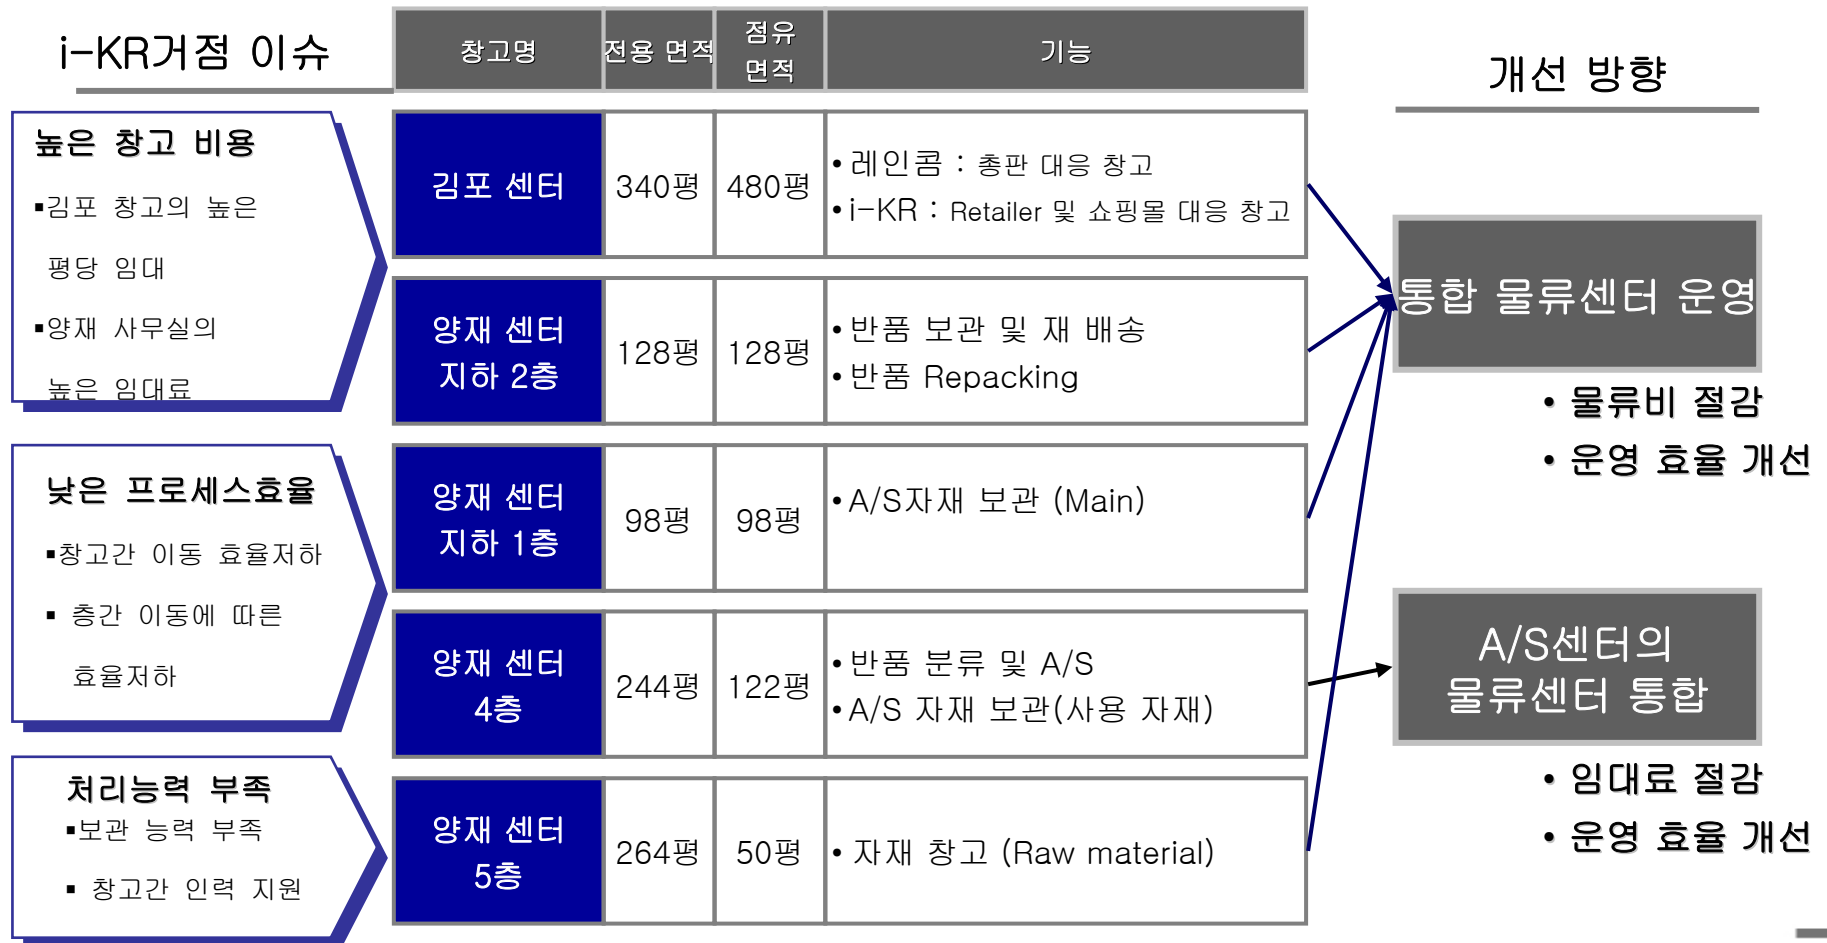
i-KR거점 이슈

높은 창고 비용

▪김포 창고의 높은 평당 임대

▪양재 사무실의 높은 임대료

낮은 프로세스효율

▪창고간 이동 효율저하

▪ 층간 이동에 따른 효율저하

처리능력 부족

▪보관 능력 부족

▪ 창고간 인력 지원

| 창고명 | 전용 면적 | 점유 면적 | 기능 |
|---|---|---|---|
| 김포 센터 | 340평 | 480평 | •레인콤 : 총판 대응 창고 •i-KR : Retailer 및 쇼핑몰 대응 창고 |
| 양재 센터 지하 2층 | 128평 | 128평 | •반품 보관 및 재 배송 •반품 Repacking |
| 양재 센터 지하 1층 | 98평 | 98평 | •A/S자재 보관 (Main) |
| 양재 센터 4층 | 244평 | 122평 | •반품 분류 및 A/S •A/S 자재 보관(사용 자재) |
| 양재 센터 5층 | 264평 | 50평 | • 자재 창고 (Raw material) |

개선 방향

통합 물류센터 운영

• 물류비 절감
• 운영 효율 개선

A/S센터의 물류센터 통합

• 임대료 절감
• 운영 효율 개선